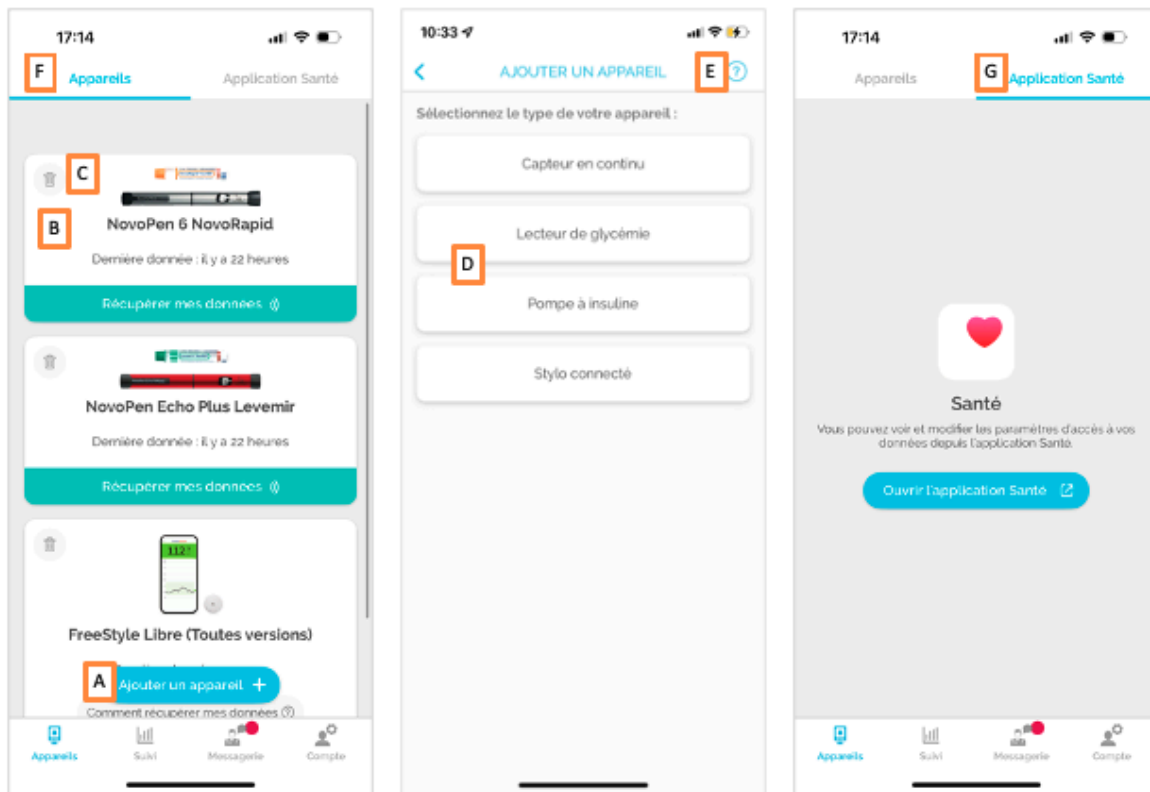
17:14

F Appareils Application Santé

C

B

NovoPen 6 NovoRapid

Dernière donnée : il y a 22 heures

Récupérer mes données

NovoPen Echo Plus Levemir

Dernière donnée : il y a 22 heures

Récupérer mes données

112

FreeStyle Libre (Toutes versions)

A Ajouter un appareil +

Comment récupérer mes données ?

Appareils Suivi Messagerie Compte

10:33

AJOUTER UN APPAREIL E ?

Sélectionnez le type de votre appareil :

Capteur en continu

Lecteur de glycémie

D

Pompe à insuline

Stylo connecté

17:14

Appareils G Application Santé

Santé

Vous pouvez voir et modifier les paramètres d'accès à vos données depuis l'application Santé.

Ouvrir l'application Santé

Appareils Suivi Messagerie Compte